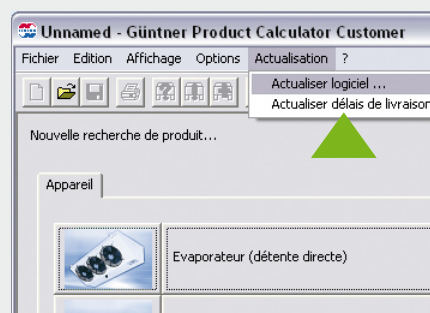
Unnamed - Güntner Product Calculator Customer

Fichier Edition Affichage Options Actualisation ?

Actualiser logiciel ...
Actualiser délais de livraison

Nouvelle recherche de produit...

Appareil

Evaporateur (détente directe)